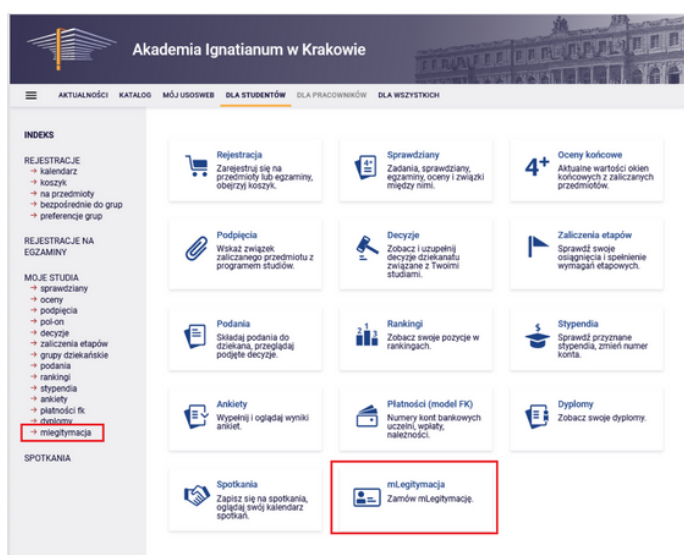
Akademia Ignatianum w Krakowie

AKTUALNOŚCI KATALOG MÓJ USOSWEB DLA STUDENTÓW DLA PRACOWNIKÓW DLA WSZYSTKICH

INDEKS

REJESTRACJE
→ kalendarz
→ koszyk
→ na przedmioty
→ bezpośrednie do grup
→ preferencje grup

REJESTRACJE NA EGZAMINY

MOJE STUDIA
→ sprawdziany
→ oceny
→ podpięcia
→ pol-on
→ decyzje
→ zaliczenia etapów
→ grupy dziekańskie
→ podania
→ rankingi
→ stypendia
→ ankiety
→ płatności fk
→ dyplomy
→ mlegitymacja

SPOTKANIA

Rejestracja
Zarejestruj się na przedmioty lub egzaminy, obejrzyj koszyk.

Sprawdziany
Zadania, sprawdziany, egzaminy, oceny i związki między nimi.

Oceny końcowe
Aktualne wartości okien końcowych z zaliczanych przedmiotów.

Podpięcia
Wskaż związek zaliczanego przedmiotu z programem studiów.

Decyzje
Zobacz i uzupełnij decyzje dziekanatu związane z Twoimi studiami.

Zaliczenia etapów
Sprawdź swoje osiągnięcia i spełnienie wymagań etapowych.

Podania
Składaj podania do dziekana, przeglądaj podjęte decyzje.

Rankingi
Zobacz swoje pozycje w rankingach.

Stypendia
Sprawdź przyznane stypendia, zmień numer konta.

Ankiety
Wypełnij i oglądaj wyniki ankiet.

Płatności (model FK)
Numery kont bankowych uczelni, wpłaty, należności.

Dyplomy
Zobacz swoje dyplomy.

Spotkania
Zapisz się na spotkania, oglądaj swój kalendarz spotkań.

mLegitymacja
Zamów mLegitymację.